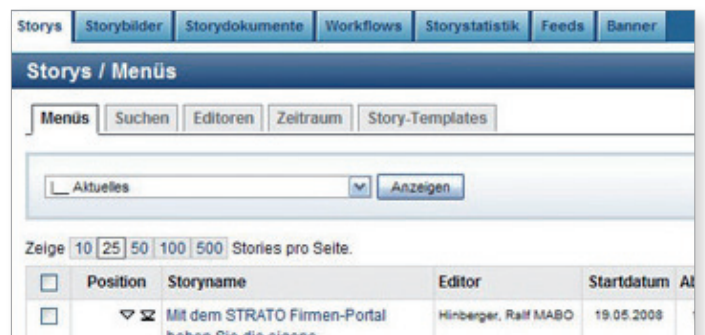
Storys | Storybilder | Storydokumente | Workflows | Storystatistik | Feeds | Banner

Storys / Menüs

Menüs | Suchen | Editoren | Zeitraum | Story-Templates

|__ Aktuelles
Anzeigen

Zeige 10 25 50 100 500 Stories pro Seite.

| | Position | Storyname | Editor | Startdatum | Al |
|---|---|---|---|---|---|
| ☐ | | Mit dem STRATO Firmen-Portal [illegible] | Hinberger, Ralf MABO | 19.05.2008 | |